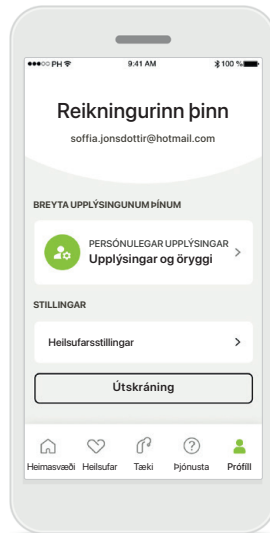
●●●○○ PH
9:41 AM
100 %

Reikningurinn þinn

soffia.jonsdottir@hotmail.com

BREYTA UPPLÝSINGUNUM ÞÍNUM

PERSÓNULEGAR UPPLÝSINGAR
Upplýsingar og öryggi
>

STILLINGAR

Heilsufarsstillingar
>

Útskráning

Heimasvæði
Heilsufar
Tæki
Þjónusta
Prófíll